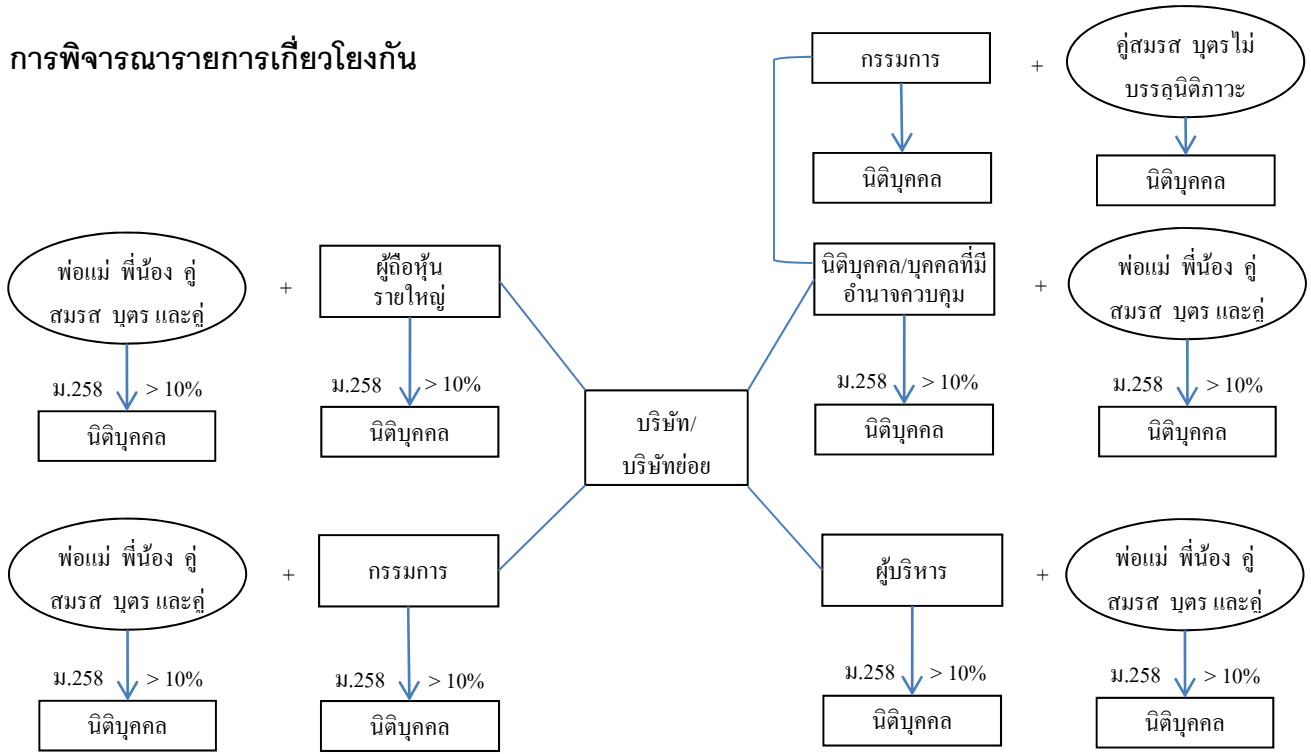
การพิจารณารายการเกี่ยวโยงกัน

กรรมการ

+

คู่สมรส บุตรไม่บรรลุนิติภาวะ

นิติบุคคล

นิติบุคคล

พ่อแม่ พี่น้อง คู่สมรส บุตร และคู่

+

ผู้ถือหุ้นรายใหญ่

นิติบุคคล/บุคคลที่มีอำนาจควบคุม

+

พ่อแม่ พี่น้อง คู่สมรส บุตร และคู่

ม.258 > 10%

ม.258 > 10%

ม.258 > 10%

ม.258 > 10%

นิติบุคคล

นิติบุคคล

บริษัท/บริษัทย่อย

นิติบุคคล

นิติบุคคล

พ่อแม่ พี่น้อง คู่สมรส บุตร และคู่

+

กรรมการ

ผู้บริหาร

+

พ่อแม่ พี่น้อง คู่สมรส บุตร และคู่

ม.258 > 10%

ม.258 > 10%

ม.258 > 10%

ม.258 > 10%

นิติบุคคล

นิติบุคคล

นิติบุคคล

นิติบุคคล